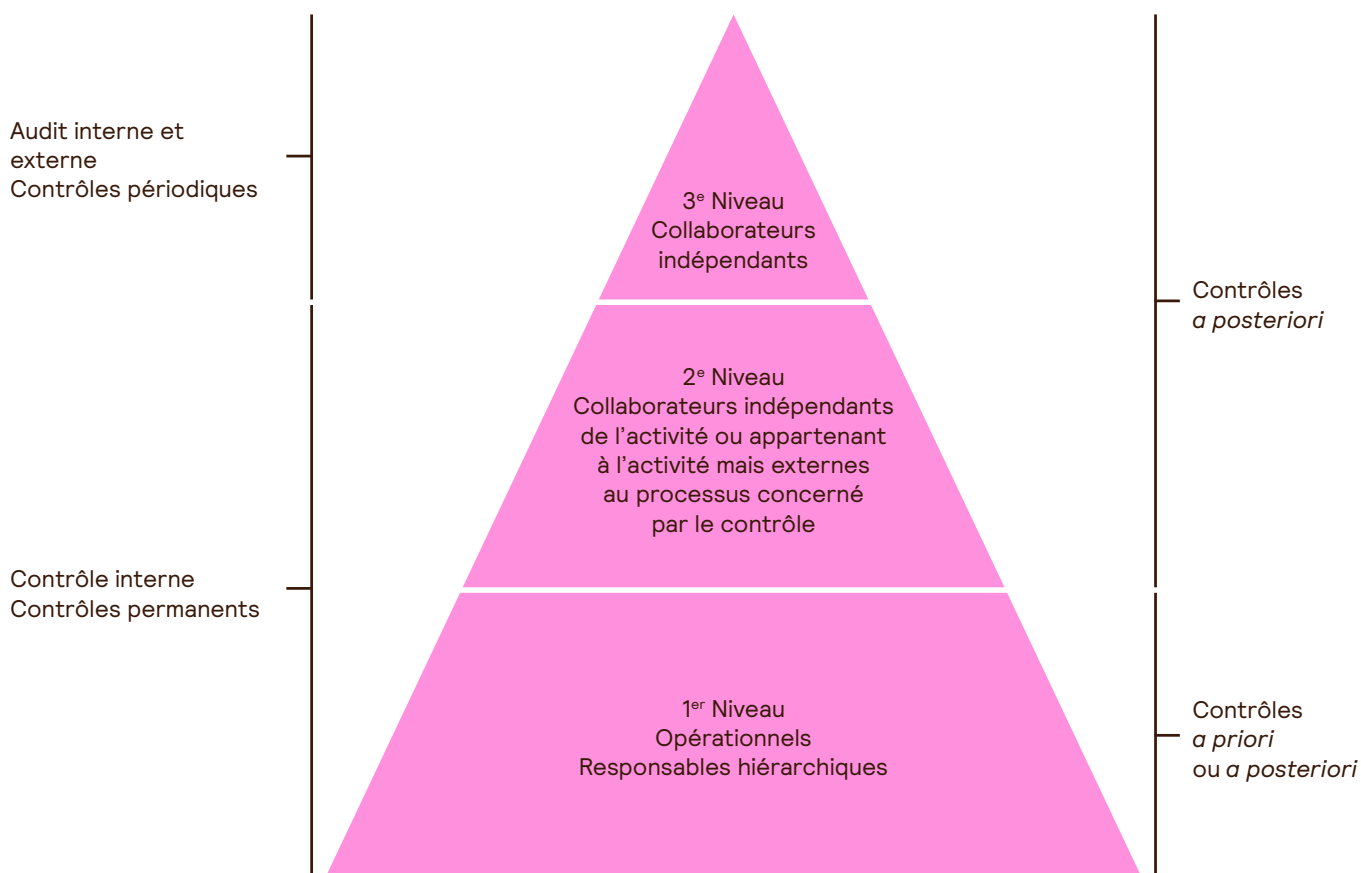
Audit interne et externe
Contrôles périodiques

3$^{e}$ Niveau
Collaborateurs indépendants

Contrôles
a posteriori

2$^{e}$ Niveau
Collaborateurs indépendants de l’activité ou appartenant à l’activité mais externes au processus concerné par le contrôle

Contrôle interne
Contrôles permanents

1$^{er}$ Niveau
Opérationnels
Responsables hiérarchiques

Contrôles
a priori
ou a posteriori